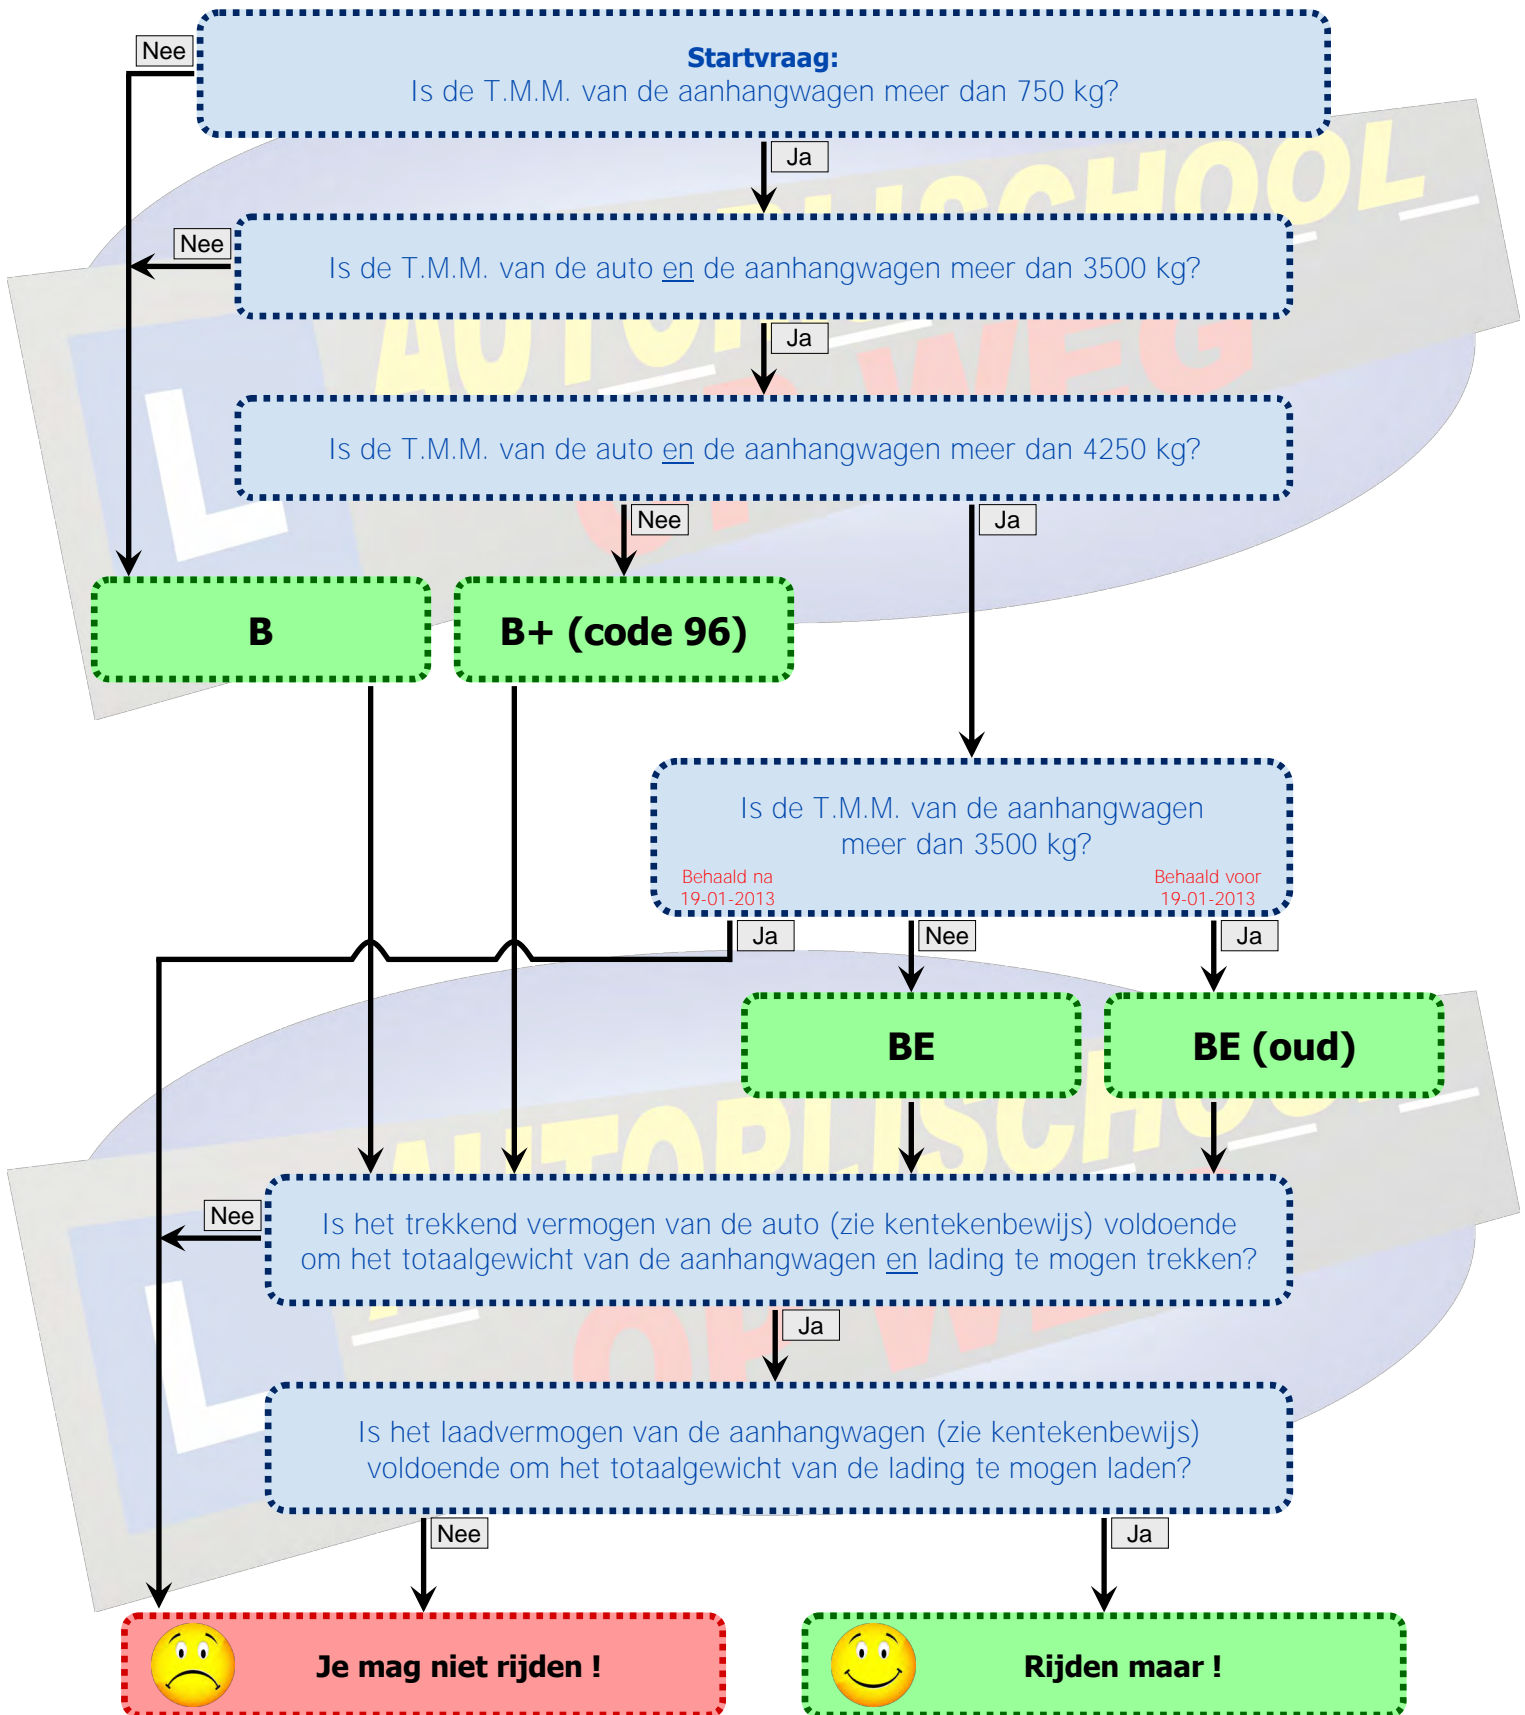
Nee

Startvraag:
Is de T.M.M. van de aanhangwagen meer dan 750 kg?

Ja

Nee

Is de T.M.M. van de auto en de aanhangwagen meer dan 3500 kg?

Ja

Is de T.M.M. van de auto en de aanhangwagen meer dan 4250 kg?

Nee

Ja

B

B+ (code 96)

Is de T.M.M. van de aanhangwagen meer dan 3500 kg?

Behaald na 19-01-2013

Behaald voor 19-01-2013

Ja

Nee

Ja

BE

BE (oud)

Nee

Is het trekkend vermogen van de auto (zie kentekenbewijs) voldoende om het totaalgewicht van de aanhangwagen en lading te mogen trekken?

Ja

Is het laadvermogen van de aanhangwagen (zie kentekenbewijs) voldoende om het totaalgewicht van de lading te mogen laden?

Nee

Ja

Je mag niet rijden !

Rijden maar !